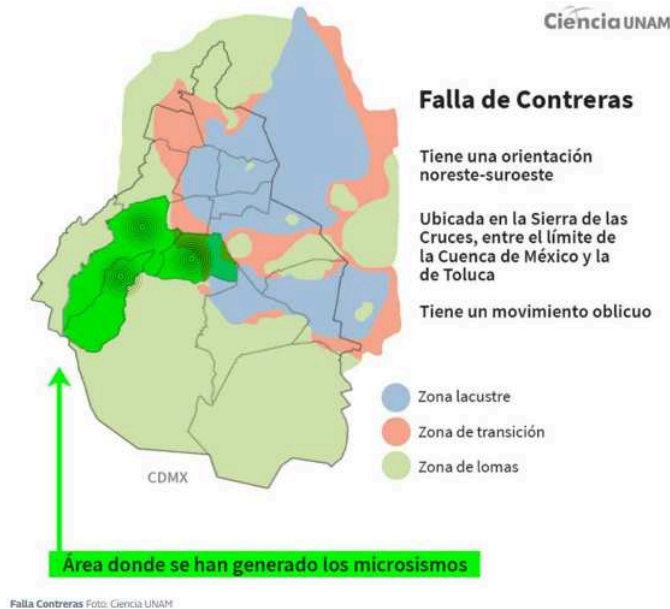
Ciencia UNAM

Falla de Contreras

Tiene una orientación noreste-suroeste

Ubicada en la Sierra de las Cruces, entre el límite de la Cuenca de México y la de Toluca

Tiene un movimiento oblicuo

Zona lacustre

Zona de transición

Zona de lomas

CDMX

Área donde se han generado los microsismos

Falla Contreras Foto: Ciencia UNAM